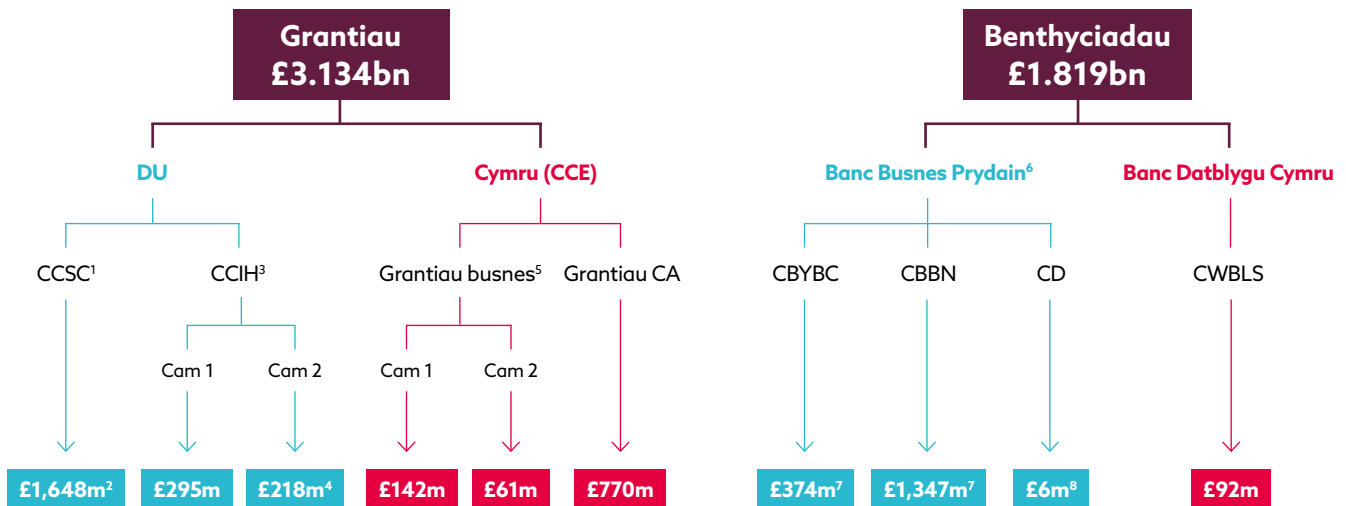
Grantiau
£3.134bn

DU

CCSC$^{1}$

£1,648m$^{2}$

CCIH$^{3}$

Cam 1

£295m

Cam 2

£218m$^{4}$

Cymru (CCE)

Grantiau busnes$^{5}$

Cam 1

£142m

Cam 2

£61m

Grantiau CA

£770m

Benthyciadau
£1.819bn

Banc Busnes Prydain$^{6}$

CBYBC

£374m$^{7}$

CBBN

£1,347m$^{7}$

CD

£6m$^{8}$

Banc Datblygu Cymru

CWBLS

£92m